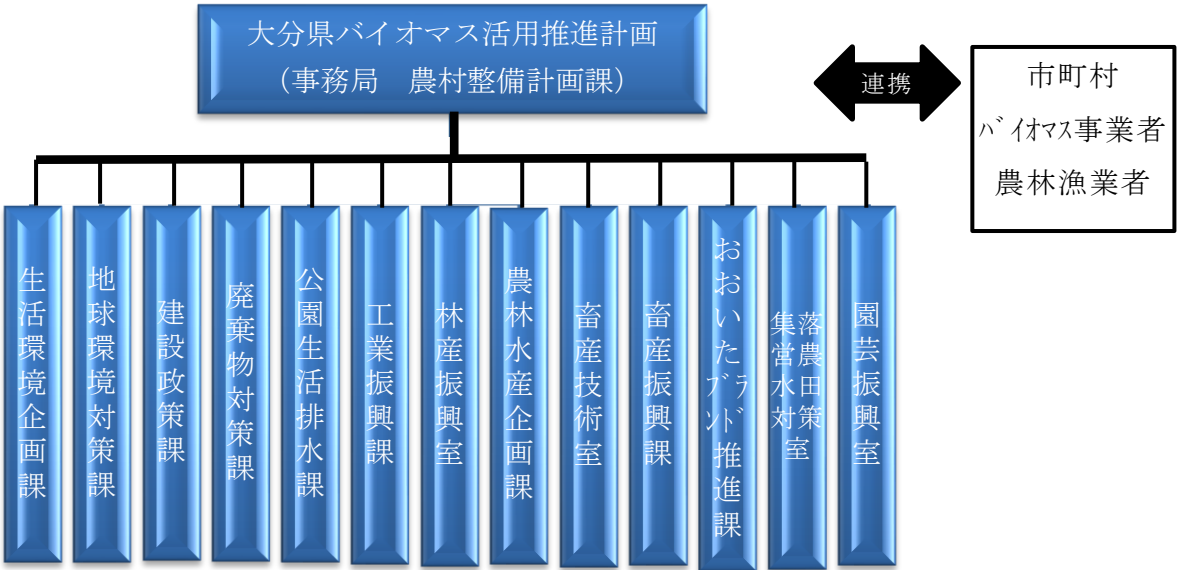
大分県バイオマス活用推進計画
（事務局　農村整備計画課）

連携

市町村
ﾊﾞｲｵﾏｽ事業者
農林漁業者

生活環境企画課

地球環境対策課

建設政策課

廃棄物対策課

公園生活排水課

工業振興課

林産振興室

農林水産企画課

畜産技術室

畜産振興課

おおいたﾌﾞﾗﾝﾄﾞ推進課

落農田策集営水対室

園芸振興室